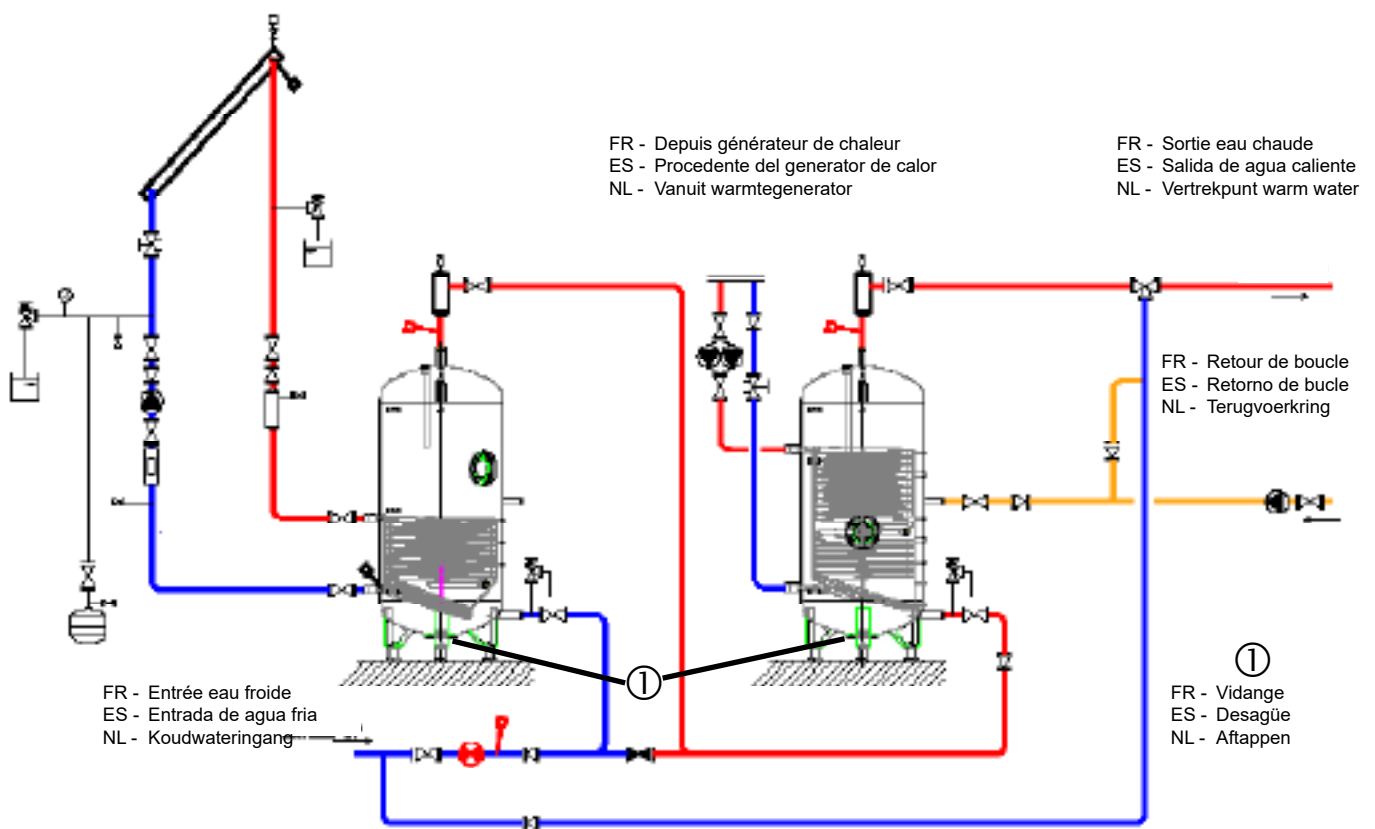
FR - Depuis générateur de chaleur
ES - Procedente del generator de calor
NL - Vanuit warmtegenerator

FR - Sortie eau chaude
ES - Salida de agua caliente
NL - Vertrekpunt warm water

FR - Retour de boucle
ES - Retorno de bucle
NL - Terugvoerkring

①

FR - Entrée eau froide
ES - Entrada de agua fria
NL - Koudwateringang

①
FR - Vidange
ES - Desagüe
NL - Aftappen